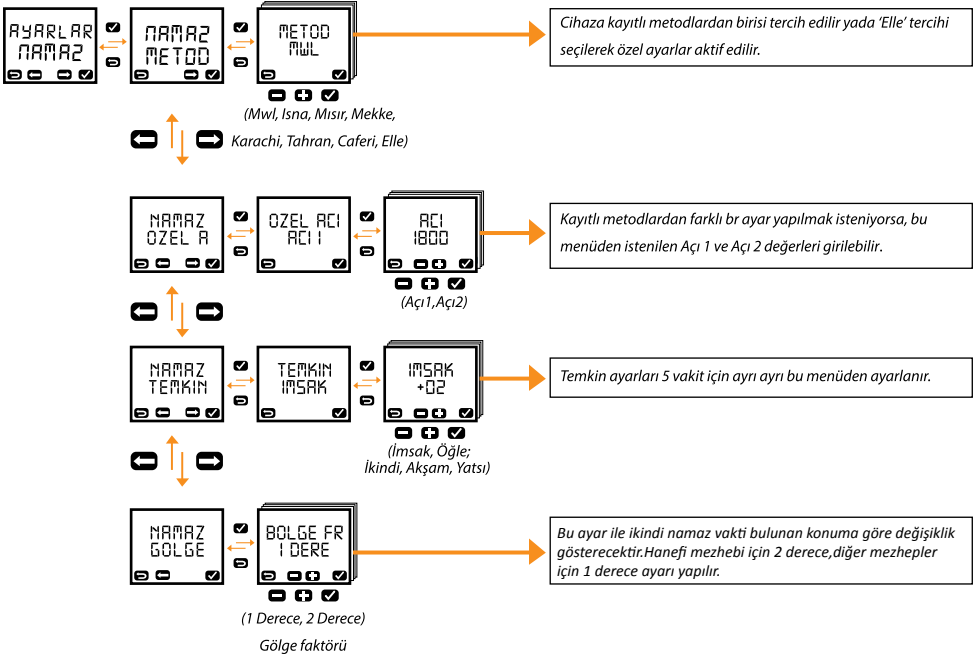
AYARLAR
NAMAZ

NAMAZ
METOD

METOD
MWL

Cihaza kayıtlı metodlardan birisi tercih edilir yada 'Elle' tercihi seçilerek özel ayarlar aktif edilir.

(Mwl, Isna, Mısır, Mekke, Karachi, Tahran, Caferi, Elle)

NAMAZ
OZEL A

OZEL ACI
ACI 1

ACI
18.00

Kayıtlı metodlardan farklı br ayar yapılmak isteniyorsa, bu menüden istenilen Açı 1 ve Açı 2 değerleri girilebilir.

(Açı1,Açı2)

NAMAZ
TEMKIN

TEMKIN
IMSAK

IMSAK
+02

Temkin ayarları 5 vakit için ayrı ayrı bu menüden ayarlanır.

(İmsak, Öğle; İkindi, Akşam, Yatsı)

NAMAZ
GOLGE

BOLGE FR
1 DERE

Bu ayar ile ikindi namaz vakti bulunan konuma göre değişiklik gösterecektir.Hanefi mezhebi için 2 derece,diğer mezhepler için 1 derece ayarı yapılır.

(1 Derece, 2 Derece)

Gölge faktörü